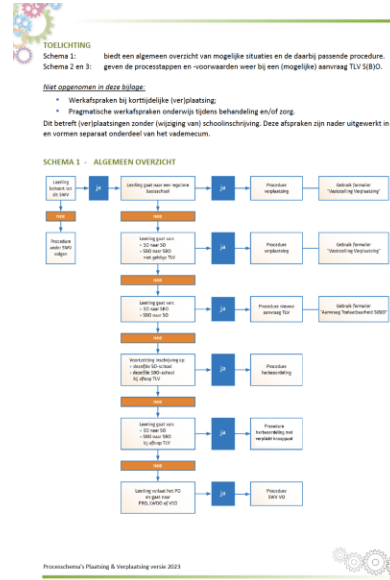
TOELICHTING
Schema 1: biedt een algemeen overzicht van mogelijke situaties en de daarbij passende procedure.
Schema 2 en 3: geven de processtappen en -voorwaarden weer bij een (mogelijke) aanvraag TLV S(B)O.

Niet opgenomen in deze bijlage:
• Werkafspraken bij kortdijdelijke (ver)plaatsing;
• Pragmatische werkafspraken onderwijs tijdens behandeling en/of zorg.
Dit betreft (ver)plaatsingen zonder (wijziging van) schoolinschrijving. Deze afspraken zijn nader uitgewerkt in en vormen separaat onderdeel van het vademecum.

SCHEMA 1 - ALGEMEEN OVERZICHT

Leerling behoort tot dit SWV
ja
Leerling gaat naar een reguliere basisschool
ja
Procedure verplaatsing
Gebruik formulier "Vaststelling Verplaatsing"
nee
Procedure ander SWV volgen
nee
Leerling gaat van:
- SO naar SO
- SBO naar SBO
met geldige TLV
ja
Procedure verplaatsing
Gebruik formulier "Vaststelling Verplaatsing"
nee
Leerling gaat van:
- SO naar SBO
- SBO naar SO
ja
Procedure nieuwe aanvraag TLV
Gebruik formulier "Aanvraag Toelaatbaarheid S(B)O"
nee
Voortzetting inschrijving op:
- dezelfde SO-school
- dezelfde SBO-school
bij aflooop TLV
ja
Procedure herbeoordeling
nee
Leerling gaat van:
- SO naar SO
- SBO naar SBO
bij afloop TLV
ja
Procedure herbeoordeling met verplicht knooppunt
nee
Leerling verlaat het PO en gaat naar PRO, LWOO of VSO
ja
Procedure SWV VO

Processchema's Plaatsing & Verplaatsing versie 2023